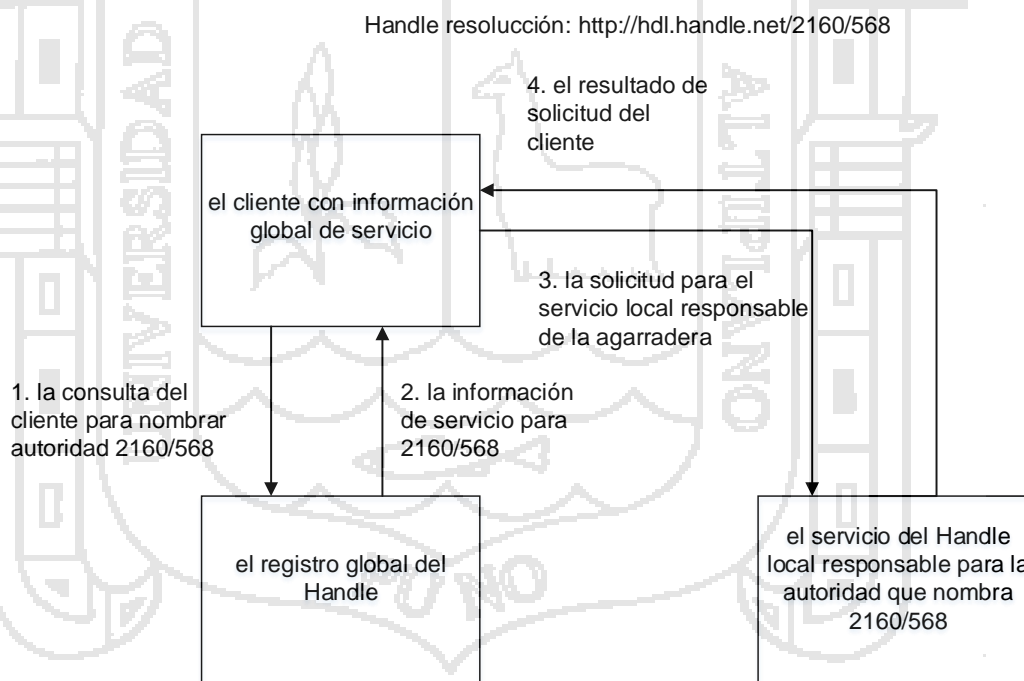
Handle resolucción: http://hdl.handle.net/2160/568

4. el resultado de solicitud del cliente

el cliente con información global de servicio

3. la solicitud para el servicio local responsable de la agarradera

1. la consulta del cliente para nombrar autoridad 2160/568

2. la información de servicio para 2160/568

el registro global del Handle

el servicio del Handle local responsable para la autoridad que nombra 2160/568